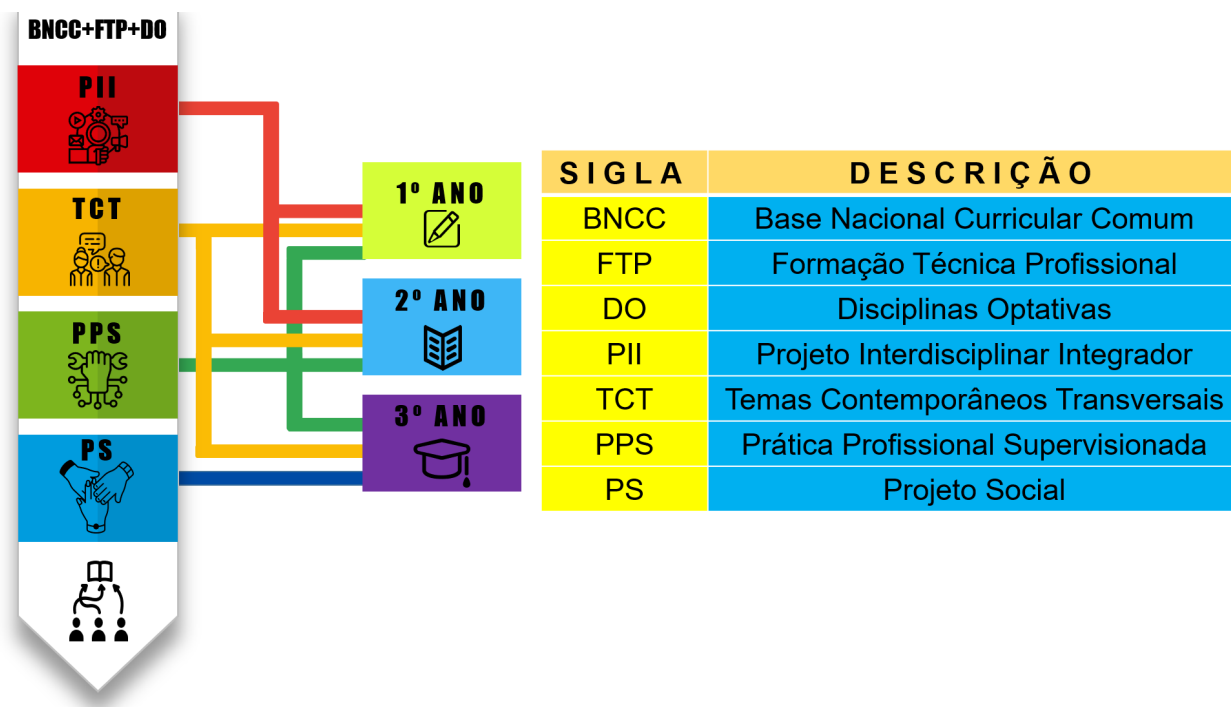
BNCC+FTP+DO

PII

TCT

PPS

PS

1º ANO

2º ANO

3º ANO

| SIGLA | DESCRIÇÃO |
|---|---|
| BNCC | Base Nacional Curricular Comum |
| FTP | Formação Técnica Profissional |
| DO | Disciplinas Optativas |
| PII | Projeto Interdisciplinar Integrador |
| TCT | Temas Contemporâneos Transversais |
| PPS | Prática Profissional Supervisionada |
| PS | Projeto Social |